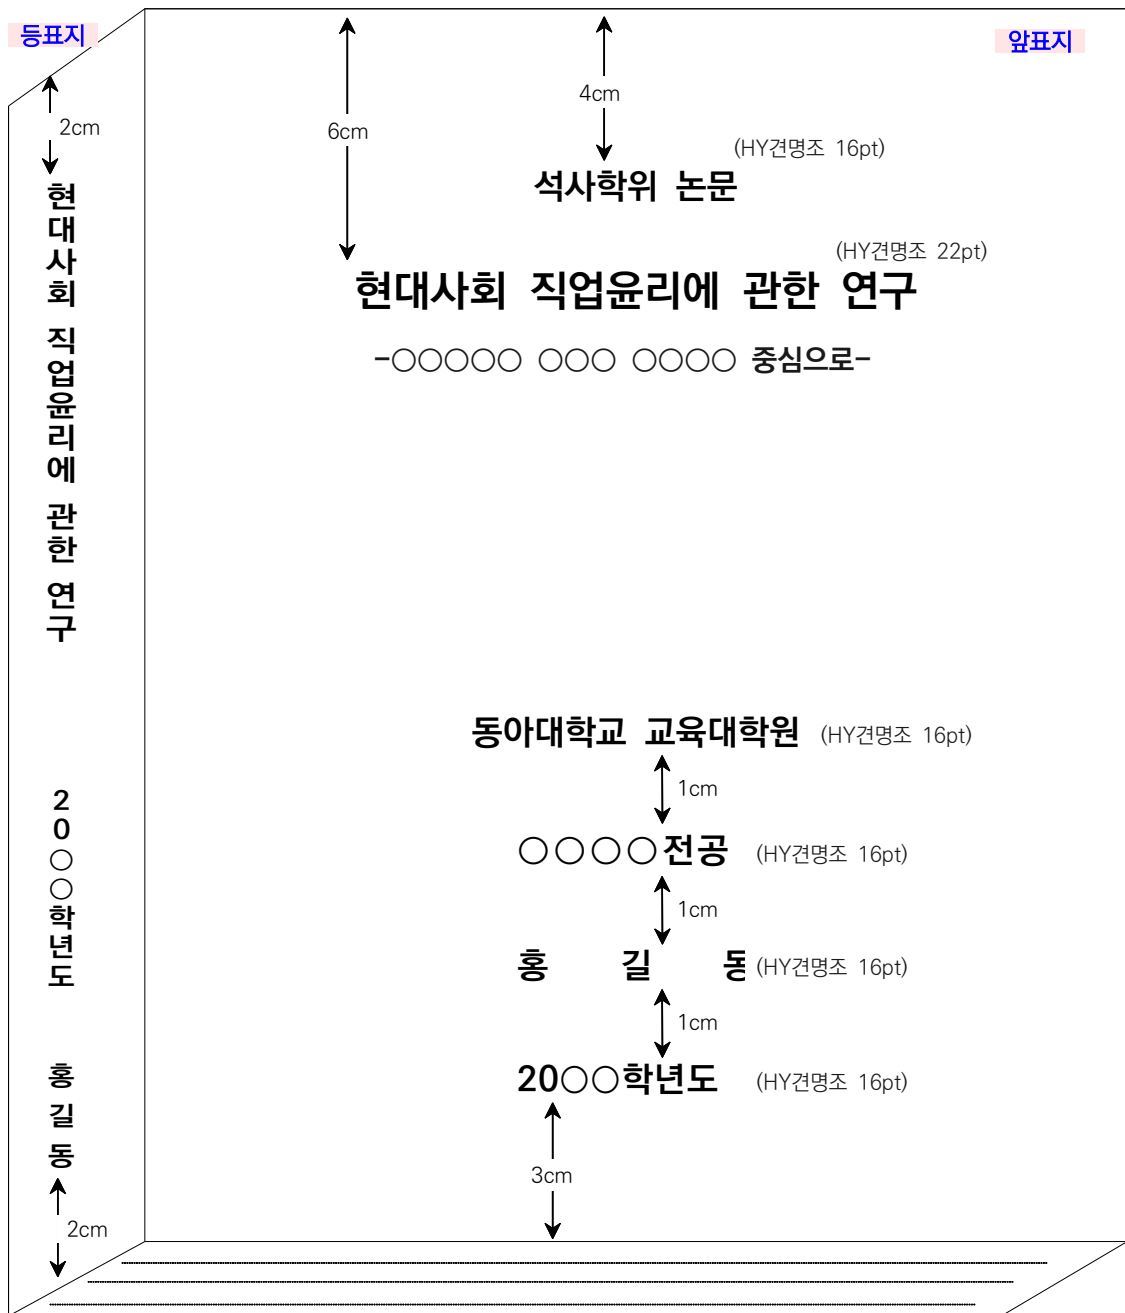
등표지

2cm

현대사회 직업윤리에 관한 연구

20○○학년도

홍길동

2cm

앞표지

6cm

4cm

(HY견명조 16pt)

석사학위 논문

(HY견명조 22pt)

현대사회 직업윤리에 관한 연구

-○○○○○ ○○○ ○○○○ 중심으로-

동아대학교 교육대학원 (HY견명조 16pt)

1cm

○○○○전공 (HY견명조 16pt)

1cm

홍 길 동 (HY견명조 16pt)

1cm

20○○학년도 (HY견명조 16pt)

3cm